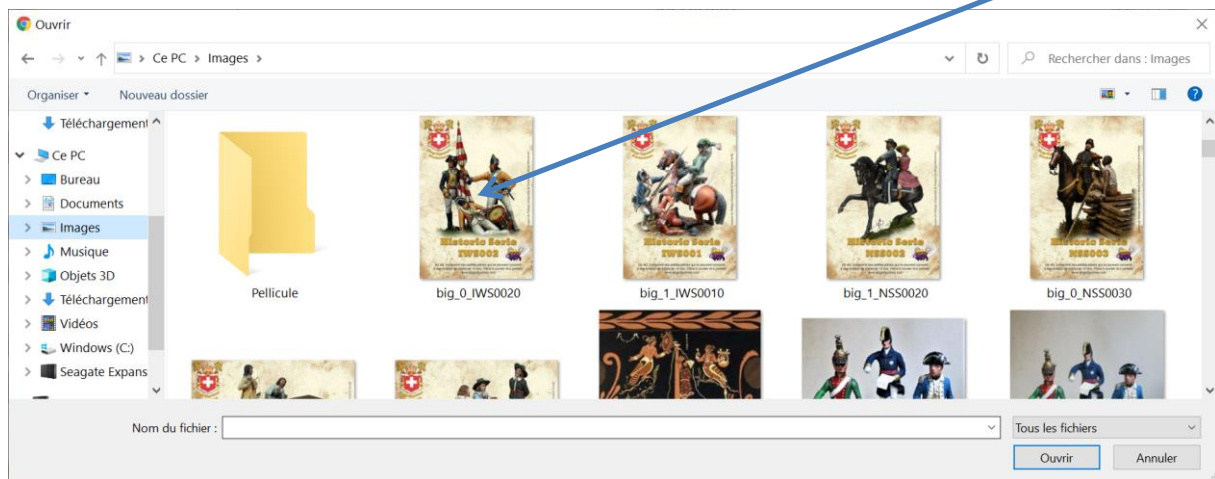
Ouvrir

Ce PC > Images >

Rechercher dans : Images

Organiser ▾ Nouveau dossier

Téléchargement
Ce PC
Bureau
Documents
Images
Musique
Objets 3D
Téléchargement
Vidéos
Windows (C:)
Seagate Expans

Pellicule
big_0_IWS0020
big_1_IWS0010
big_1_NSS0020
big_0_NSS0030

Historic Serie IWS002
Historic Serie IWS001
Historic Serie NSS002
Historic Serie NSS003

Nom du fichier :
Tous les fichiers
Ouvrir
Annuler